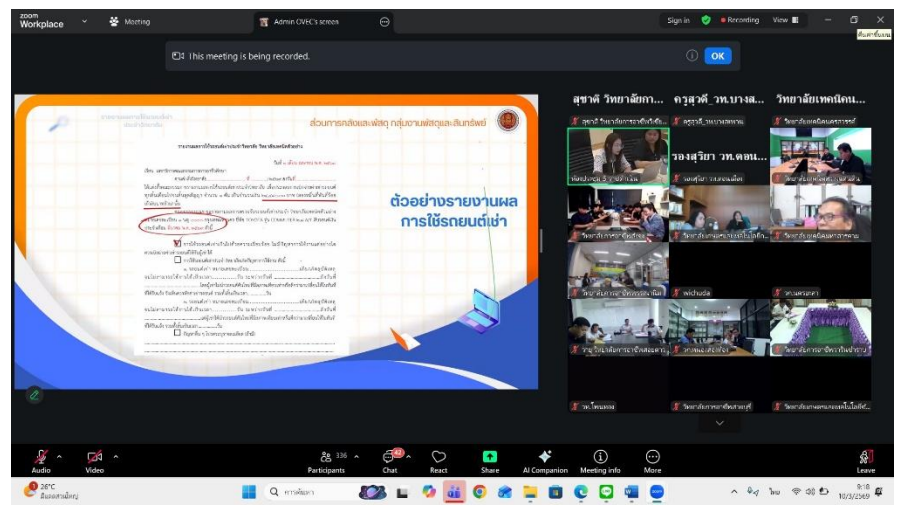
zoom Workplace

Meeting

Admin OVEC's screen

Sign in

Recording

View

This meeting is being recorded.

OK

ส่วนการคลังและพัสดุ กลุ่มงานพัสดุและสินทรัพย์

ตัวอย่างรายงานผลการใช้รถยนต์เช่า

รายงานผลการใช้รถยนต์เช่า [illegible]

สุชาติ วิทยาลัยกา...

ครูสุวดี_วท.บางส...

วิทยาลัยเทคนิคน...

รองสุริยา วท.ดอนเ...

Audio

Video

336 Participants

42 Chat

React

Share

AI Companion

Meeting info

More

Leave

26°C

การค้นหา

9:16

10/3/2569